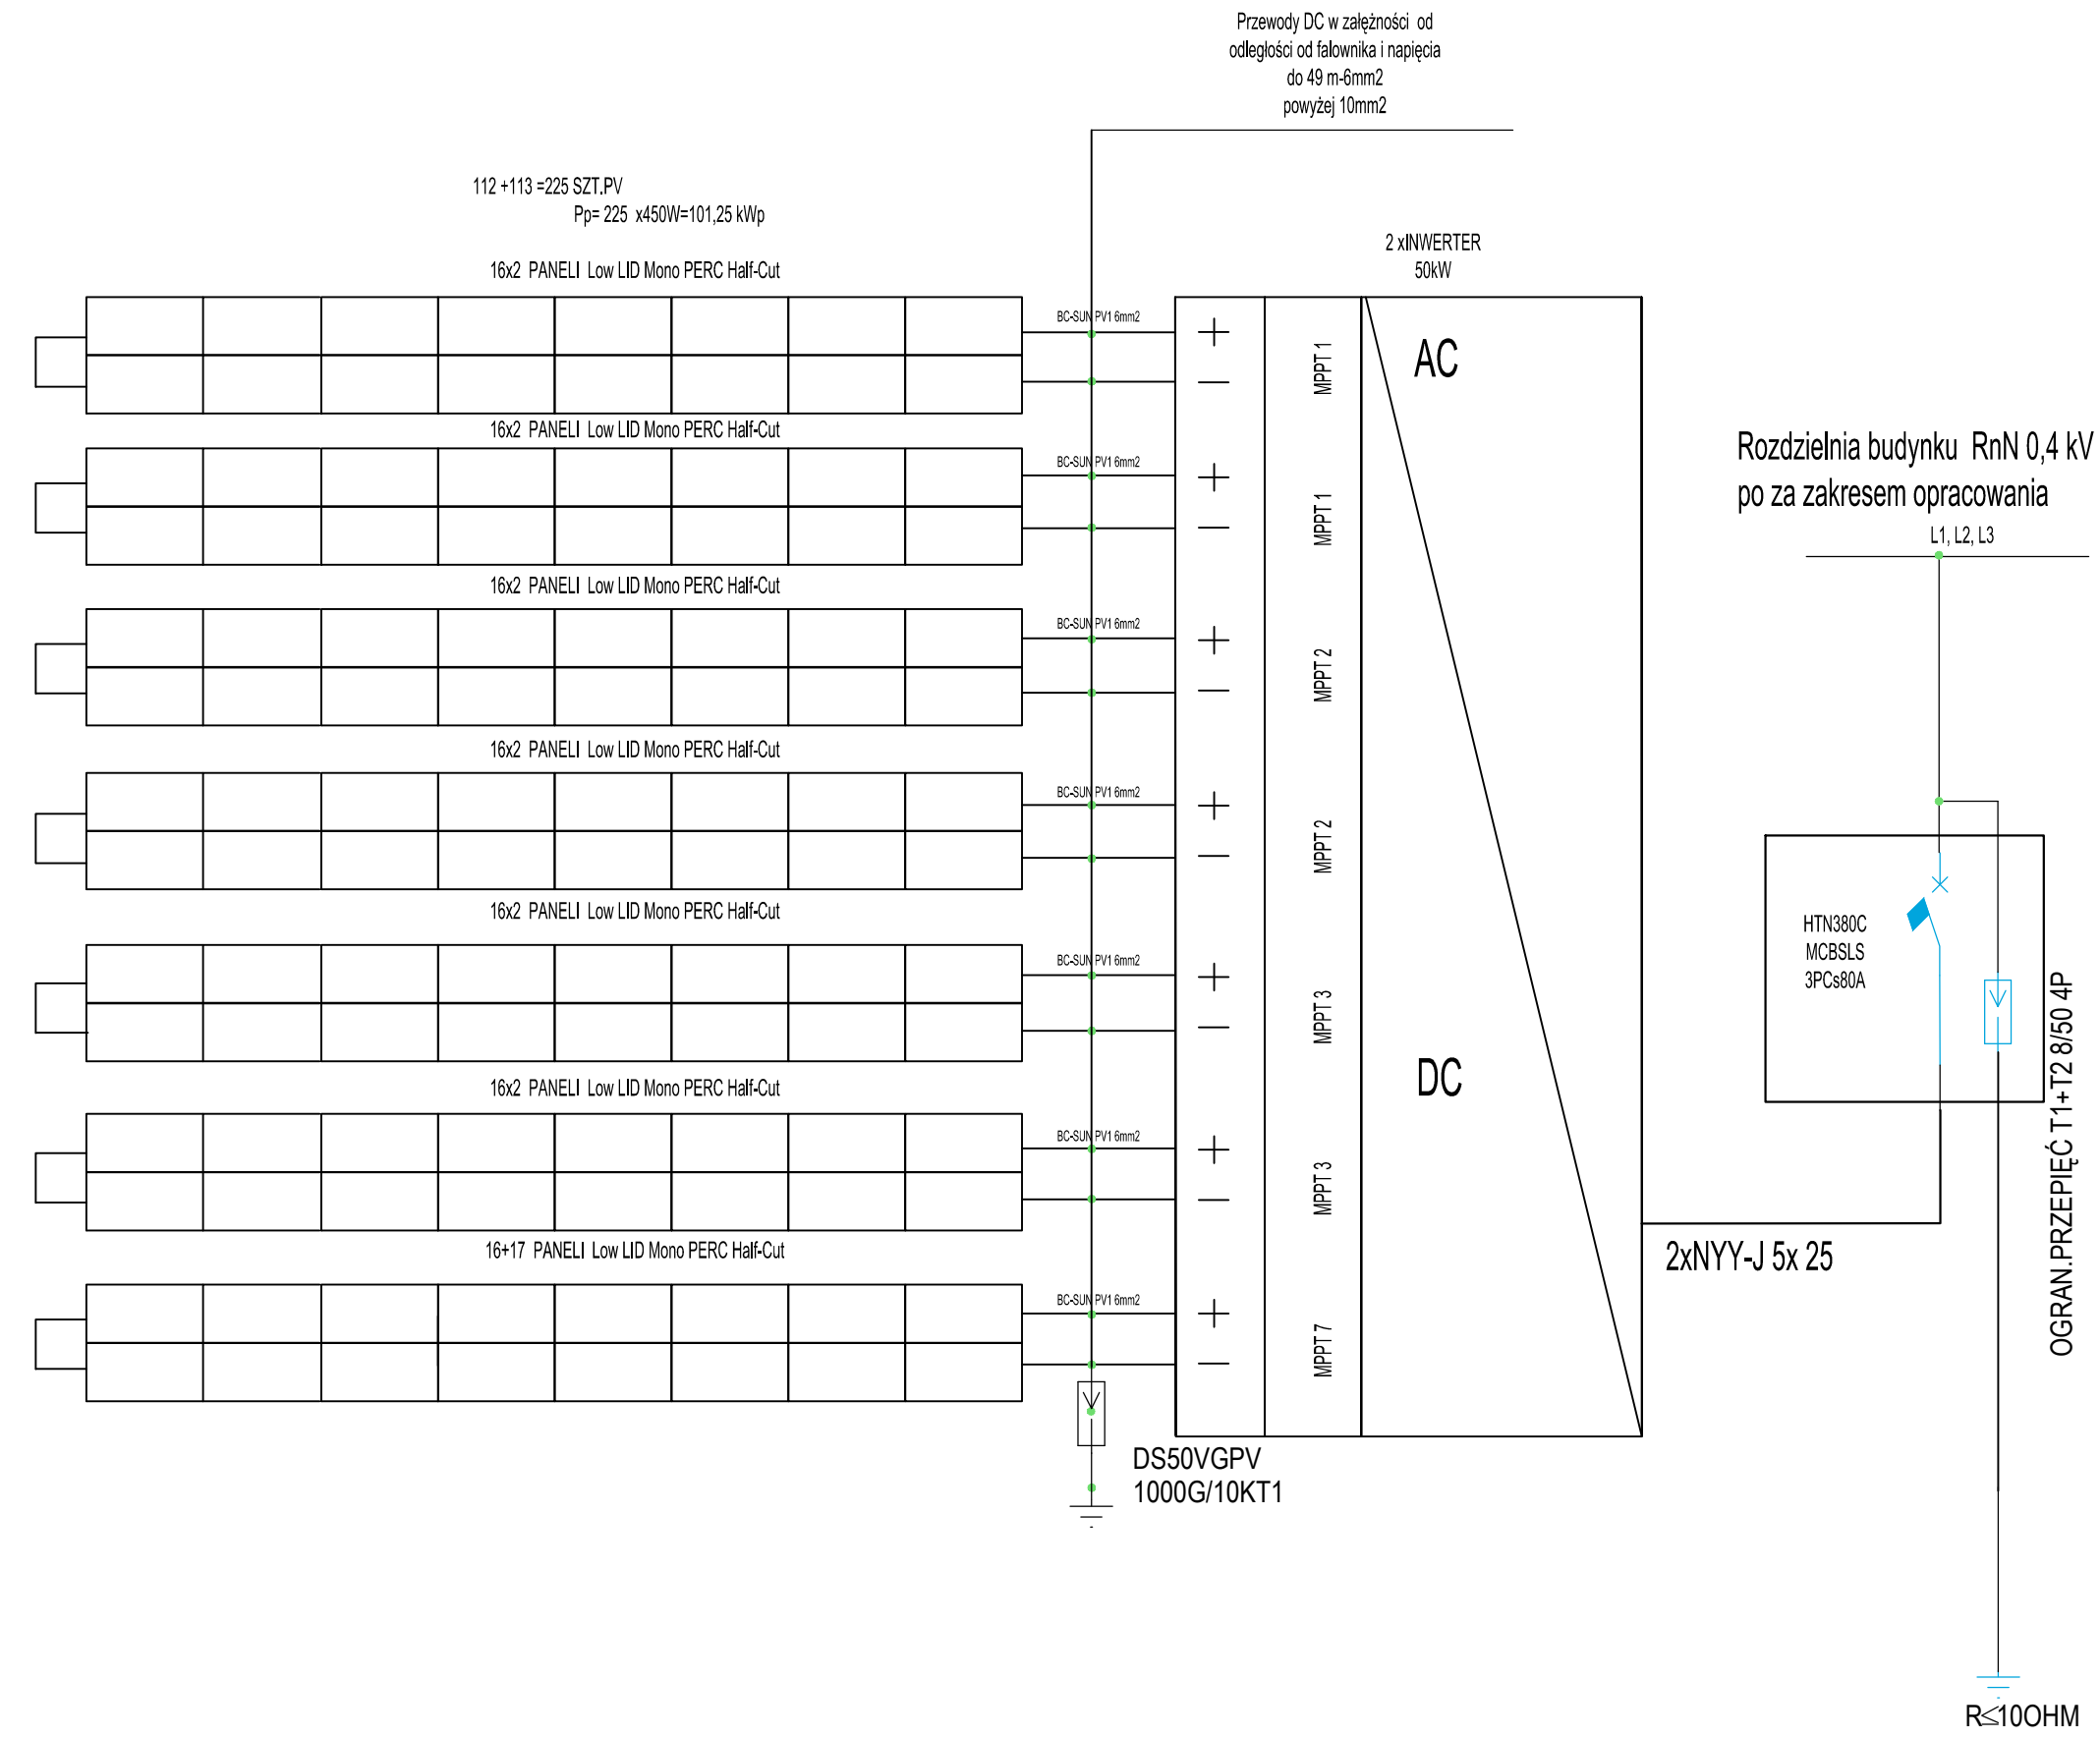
Przewody DC w zależności od odległości od falownika i napięcia do 49 m-6mm2 powyżej 10mm2

112 +113 =225 SZT.PV
Pp= 225 x450W=101,25 kWp

2 xINWERTER
50kW

16x2 PANELI Low LID Mono PERC Half-Cut

BC-SUN PV1 6mm2

+
—

MPPT 1

AC

16x2 PANELI Low LID Mono PERC Half-Cut

BC-SUN PV1 6mm2

+
—

MPPT 1

Rozdzielnia budynku RnN 0,4 kV
po za zakresem opracowania

L1, L2, L3

16x2 PANELI Low LID Mono PERC Half-Cut

BC-SUN PV1 6mm2

+
—

MPPT 2

16x2 PANELI Low LID Mono PERC Half-Cut

BC-SUN PV1 6mm2

+
—

MPPT 2

HTN380C
MCBSLS
3PCs80A

16x2 PANELI Low LID Mono PERC Half-Cut

BC-SUN PV1 6mm2

+
—

MPPT 3

DC

OGRAN.PRZEPIĘĆ T1+T2 8/50 4P

16x2 PANELI Low LID Mono PERC Half-Cut

BC-SUN PV1 6mm2

+
—

MPPT 3

2xNYY-J 5x 25

16+17 PANELI Low LID Mono PERC Half-Cut

BC-SUN PV1 6mm2

+
—

MPPT 7

DS50VGPV
1000G/10KT1

R≤10OHM